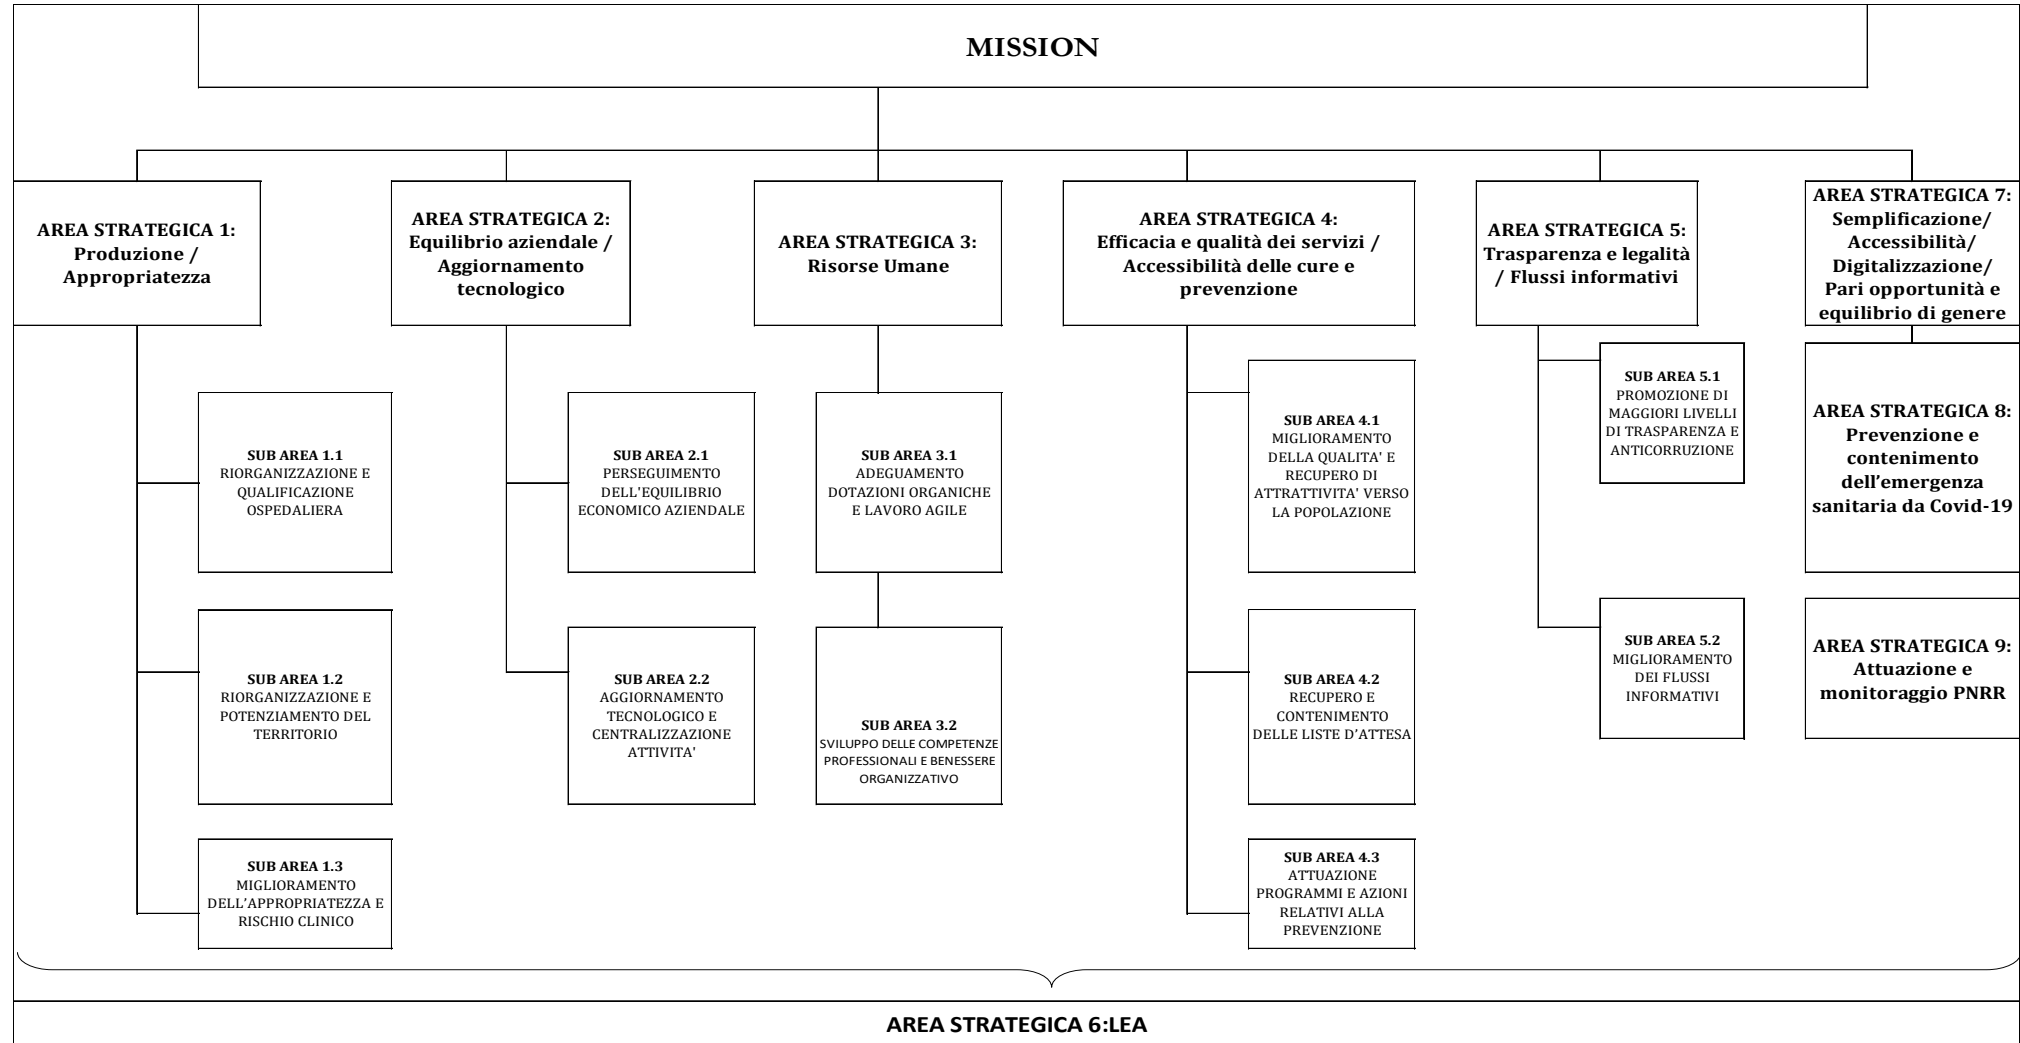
MISSION

AREA STRATEGICA 1: Produzione / Appropriatezza

SUB AREA 1.1
RIORGANIZZAZIONE E QUALIFICAZIONE OSPEDALIERA

SUB AREA 1.2
RIORGANIZZAZIONE E POTENZIAMENTO DEL TERRITORIO

SUB AREA 1.3
MIGLIORAMENTO DELL'APPROPRIATEZZA E RISCHIO CLINICO

AREA STRATEGICA 2: Equilibrio aziendale / Aggiornamento tecnologico

SUB AREA 2.1
PERSEGUIMENTO DELL'EQUILIBRIO ECONOMICO AZIENDALE

SUB AREA 2.2
AGGIORNAMENTO TECNOLOGICO E CENTRALIZZAZIONE ATTIVITA'

AREA STRATEGICA 3: Risorse Umane

SUB AREA 3.1
ADEGUAMENTO DOTAZIONI ORGANICHE E LAVORO AGILE

SUB AREA 3.2
SVILUPPO DELLE COMPETENZE PROFESSIONALI E BENESSERE ORGANIZZATIVO

AREA STRATEGICA 4: Efficacia e qualità dei servizi / Accessibilità delle cure e prevenzione

SUB AREA 4.1
MIGLIORAMENTO DELLA QUALITA' E RECUPERO DI ATTRATTIVITA' VERSO LA POPOLAZIONE

SUB AREA 4.2
RECUPERO E CONTENIMENTO DELLE LISTE D'ATTESA

SUB AREA 4.3
ATTUAZIONE PROGRAMMI E AZIONI RELATIVI ALLA PREVENZIONE

AREA STRATEGICA 5: Trasparenza e legalità / Flussi informativi

SUB AREA 5.1
PROMOZIONE DI MAGGIORI LIVELLI DI TRASPARENZA E ANTICORRUZIONE

SUB AREA 5.2
MIGLIORAMENTO DEI FLUSSI INFORMATIVI

AREA STRATEGICA 7: Semplificazione/ Accessibilità/ Digitalizzazione/ Pari opportunità e equilibrio di genere

AREA STRATEGICA 8: Prevenzione e contenimento dell'emergenza sanitaria da Covid-19

AREA STRATEGICA 9: Attuazione e monitoraggio PNRR

AREA STRATEGICA 6:LEA